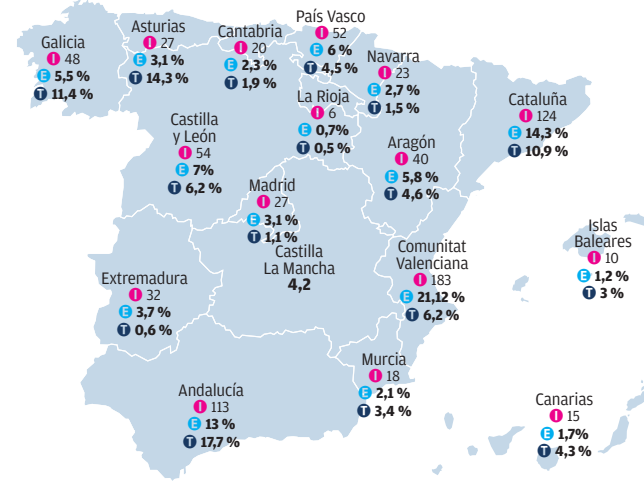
Galicia
I 48
E 5,5 %
T 11,4 %

Asturias
I 27
E 3,1 %
T 14,3 %

Cantabria
I 20
E 2,3 %
T 1,9 %

País Vasco
I 52
E 6 %
T 4,5 %

Navarra
I 23
E 2,7 %
T 1,5 %

La Rioja
I 6
E 0,7%
T 0,5 %

Cataluña
I 124
E 14,3 %
T 10,9 %

Castilla y León
I 54
E 7%
T 6,2 %

Aragón
I 40
E 5,8 %
T 4,6 %

Madrid
I 27
E 3,1 %
T 1,1 %

Castilla La Mancha
4,2

Islas Baleares
I 10
E 1,2 %
T 3 %

Comunitat Valenciana
I 183
E 21,12 %
T 6,2 %

Extremadura
I 32
E 3,7 %
T 0,6 %

Murcia
I 18
E 2,1 %
T 3,4 %

Andalucía
I 113
E 13 %
T 17,7 %

Canarias
I 15
E 1,7%
T 4,3 %